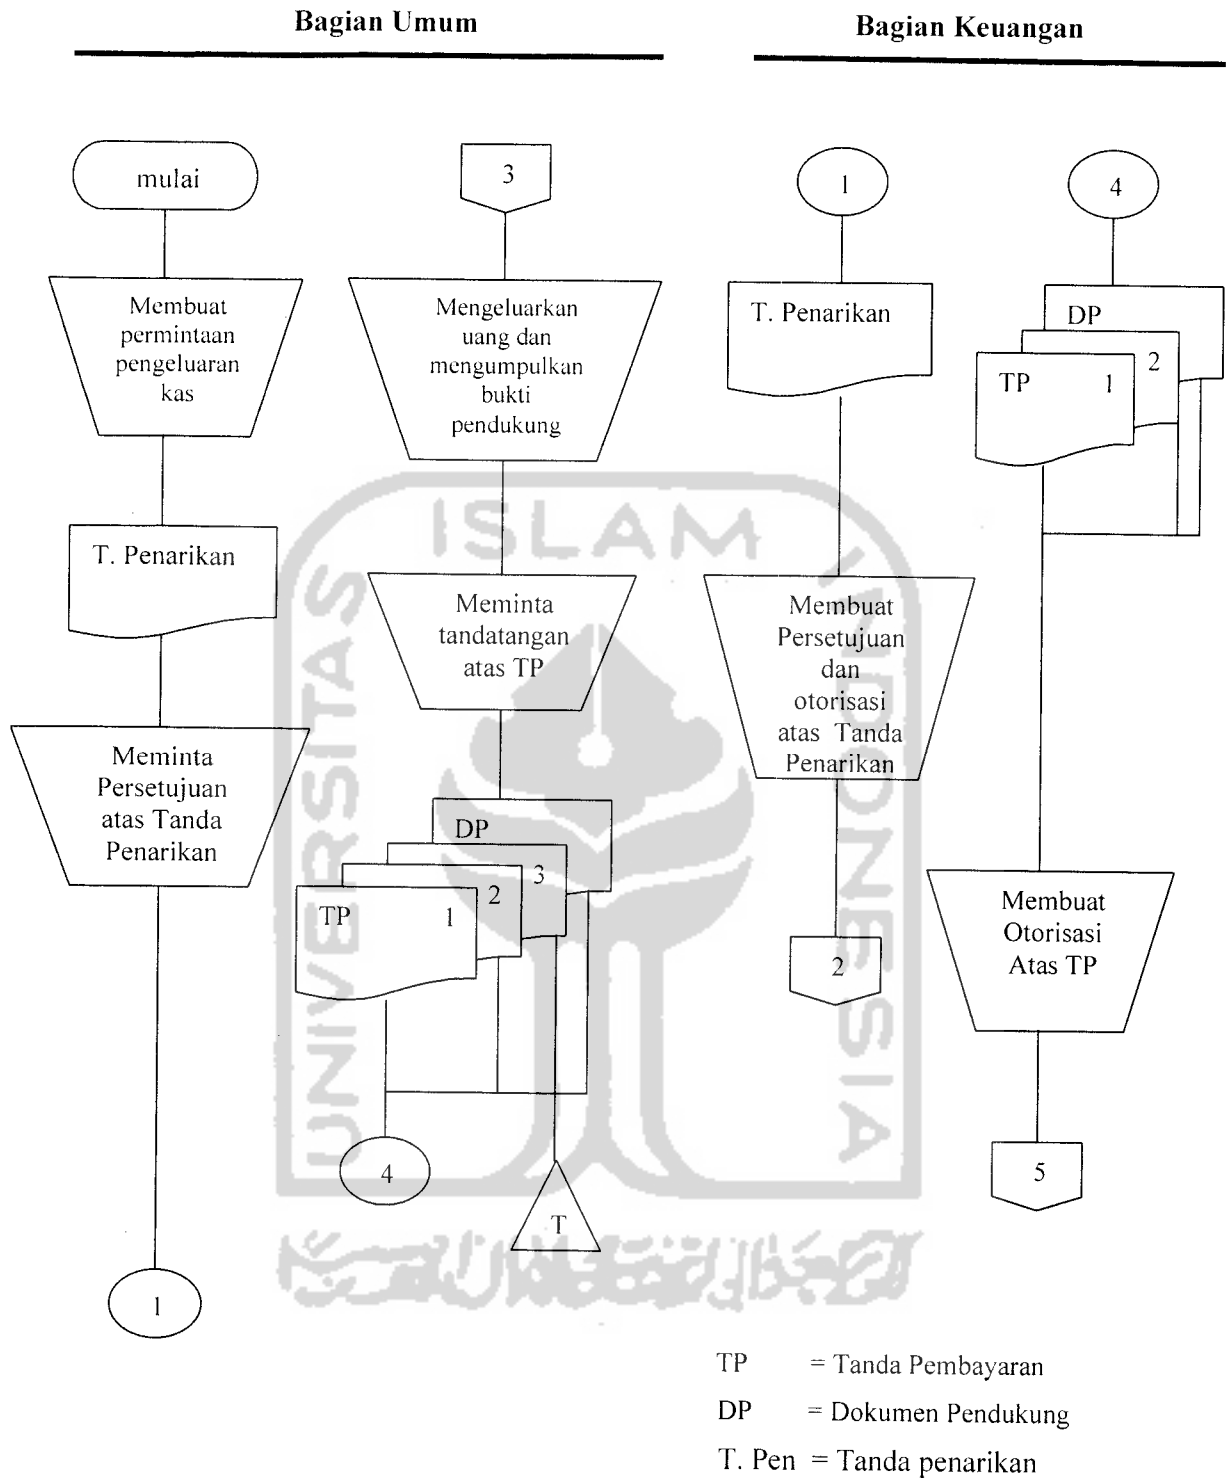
Bagian Umum

Bagian Keuangan

mulai

Membuat permintaan pengeluaran kas

T. Penarikan

Meminta Persetujuan atas Tanda Penarikan

1

3

Mengeluarkan uang dan mengumpulkan bukti pendukung

Meminta tandatangan atas TP

DP

3

2

TP 1

4

T

1

T. Penarikan

Membuat Persetujuan dan otorisasi atas Tanda Penarikan

2

4

DP

2

TP 1

Membuat Otorisasi Atas TP

5

ISLAM

UNIVERSITAS

INDONESIA

TP = Tanda Pembayaran

DP = Dokumen Pendukung

T. Pen = Tanda penarikan